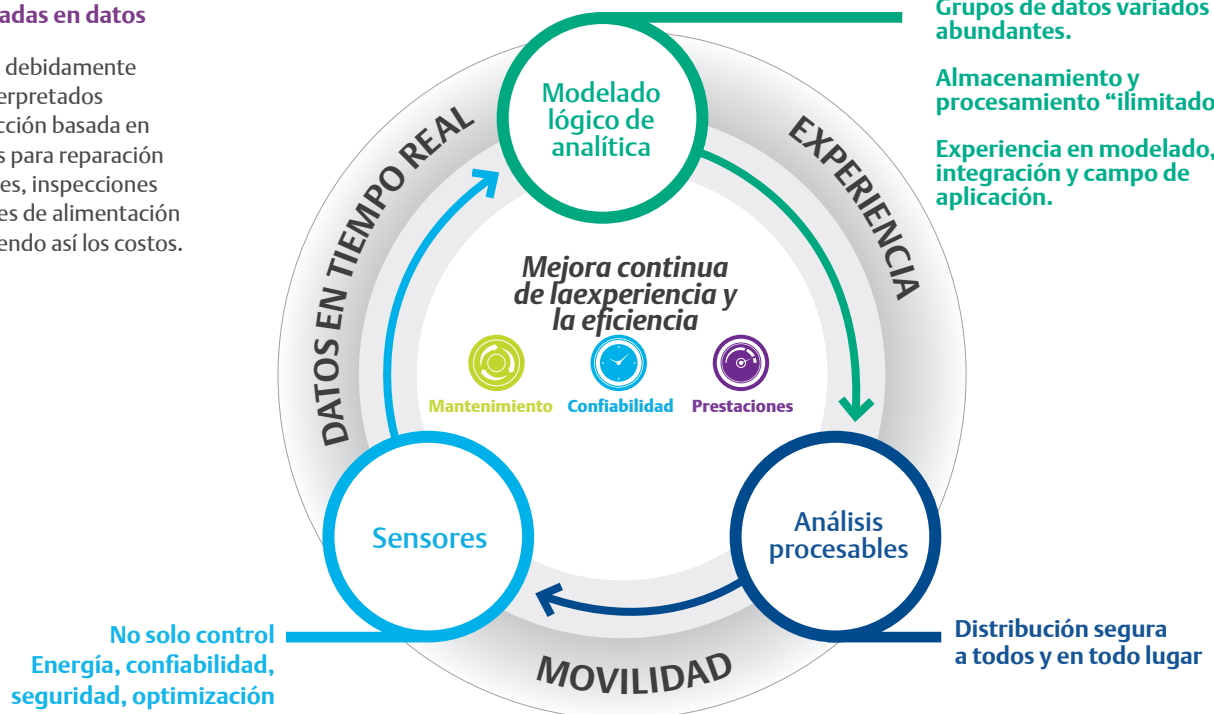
adas en datos

debidamente erpretados cción basada en s para reparación es, inspecciones es de alimentación endo así los costos.

Modelado lógico de analítica

Grupos de datos variados abundantes.

Almacenamiento y procesamiento “ilimitado

Experiencia en modelado, integración y campo de aplicación.

DATOS EN TIEMPO REAL

EXPERIENCIA

Mejora continua de laexperiencia y la eficiencia

Mantenimiento Confiabilidad Prestaciones

Sensores

Análisis procesables

MOVILIDAD

No solo control
Energía, confiabilidad, seguridad, optimización

Distribución segura a todos y en todo lugar